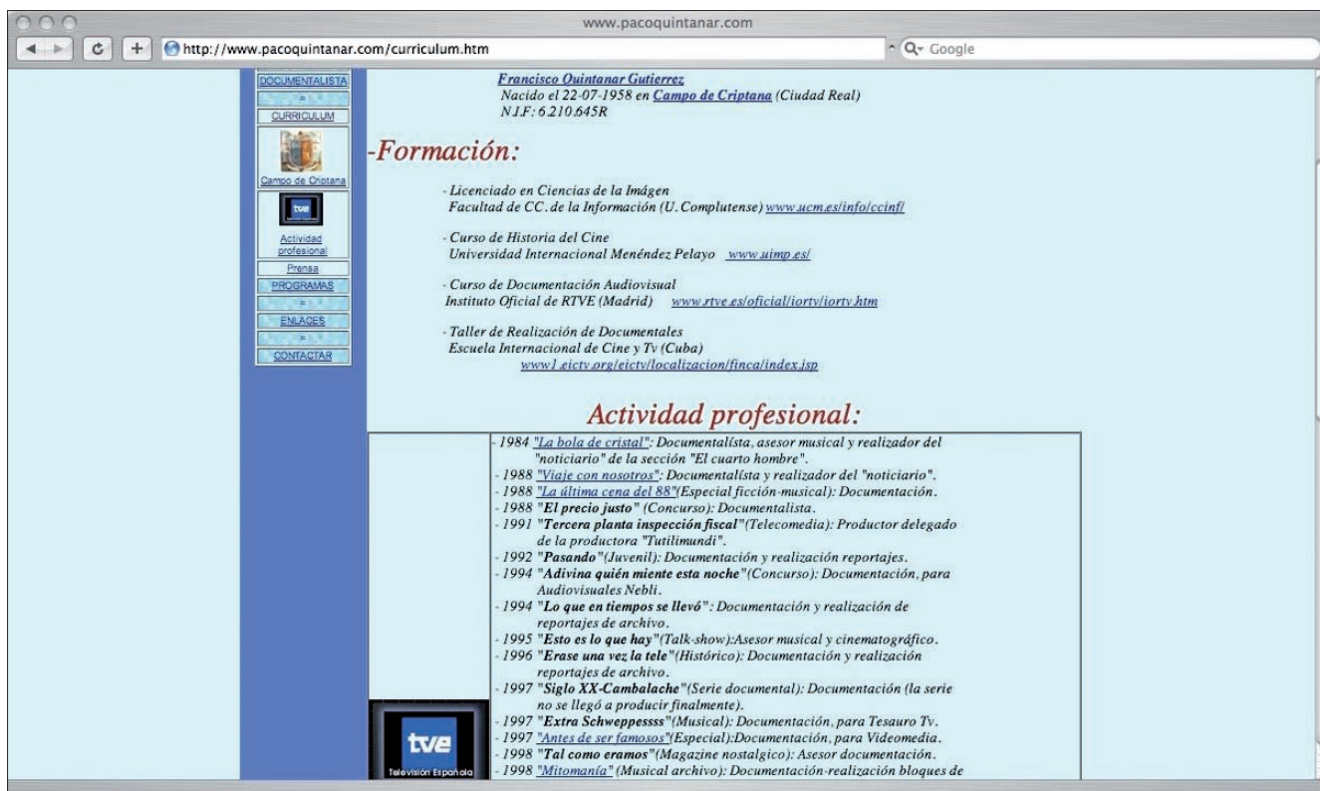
www.pacoquintanar.com

http://www.pacoquintanar.com/curriculum.htm

Q- Google

DOCUMENTALISTA

=

CURRICULUM

Campo de Criptana

tve

Actividad profesional

Prensa

PROGRAMAS

=

ENLACES

=

CONTACTAR

Francisco Quintanar Gutierrez
Nacido el 22-07-1958 en Campo de Criptana (Ciudad Real)
N.I.F: 6.210.645R

-Formación:

- Licenciado en Ciencias de la Imágen
Facultad de CC. de la Información (U. Complutense) www.ucm.es/info/ccinf/

- Curso de Historia del Cine
Universidad Internacional Menéndez Pelayo www.uimp.es/

- Curso de Documentación Audiovisual
Instituto Oficial de RTVE (Madrid) www.rtve.es/oficial/iortv/iortv.htm

- Taller de Realización de Documentales
Escuela Internacional de Cine y Tv (Cuba)
www1.eictv.org/eictv/localizacion/finca/index.jsp

Actividad profesional:

- 1984 "La bola de cristal": Documentalísta, asesor musical y realizador del "noticiario" de la sección "El cuarto hombre".
- 1988 "Viaje con nosotros": Documentalísta y realizador del "noticiario".
- 1988 "La última cena del 88"(Especial ficción-musical): Documentación.
- 1988 "El precio justo" (Concurso): Documentalista.
- 1991 "Tercera planta inspección fiscal"(Telecomedia): Productor delegado de la productora "Tutilimundi".
- 1992 "Pasando"(Juvenil): Documentación y realización reportajes.
- 1994 "Adivina quién miente esta noche"(Concurso): Documentación, para Audiovisuales Nebli.
- 1994 "Lo que en tiempos se llevó": Documentación y realización de reportajes de archivo.
- 1995 "Esto es lo que hay"(Talk-show):Asesor musical y cinematográfico.
- 1996 "Erase una vez la tele"(Histórico): Documentación y realización reportajes de archivo.
- 1997 "Siglo XX-Cambalache"(Serie documental): Documentación (la serie no se llegó a producir finalmente).
- 1997 "Extra Schweppessss"(Musical): Documentación, para Tesauro Tv.
- 1997 "Antes de ser famosos"(Especial):Documentación, para Videomedia.
- 1998 "Tal como eramos"(Magazine nostalgico): Asesor documentación.
- 1998 "Mitomanía" (Musical archivo): Documentación-realización bloques de

tve
Televisión Española